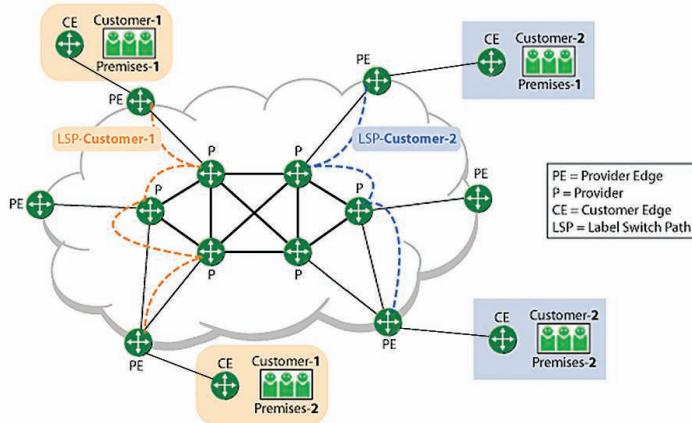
CE
Customer-1
Premises-1

PE

LSP-Customer-1

P

P

PE

P

P

P

P

P

LSP-Customer-2

PE

CE
Customer-2
Premises-1

PE

PE = Provider Edge
P = Provider
CE = Customer Edge
LSP = Label Switch Path

PE

PE

CE
Customer-2
Premises-2

PE

CE
Customer-1
Premises-2